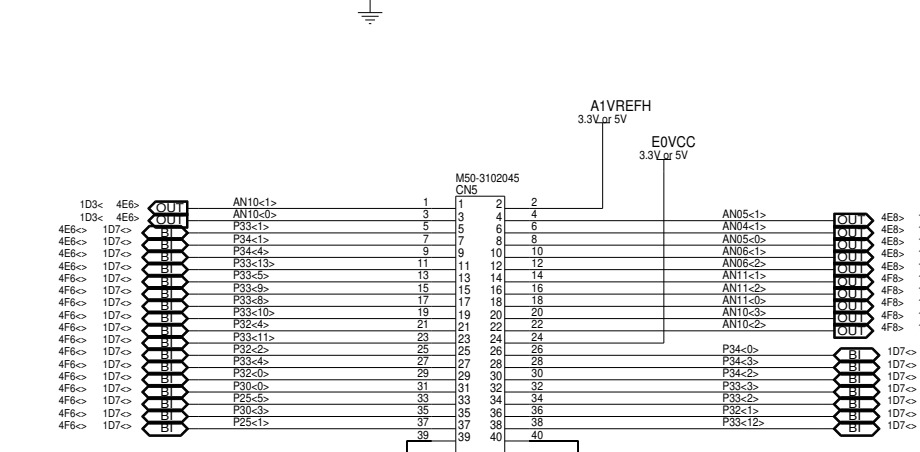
A1VREFH
3.3V or 5V

E0VCC
3.3V or 5V

M50-3102045
CN5

1D3< 4E6> OUT AN10<1> 1 1 2 2
1D3< 4E6> OUT AN10<0> 3 3 4 4 AN05<1> OUT 4E8>
4E6<> 1D7<> BI P33<1> 5 5 6 6 AN04<1> OUT 4E8>
4E6<> 1D7<> BI P34<1> 7 7 8 8 AN05<0> OUT 4E8>
4E6<> 1D7<> BI P34<4> 9 9 10 10 AN06<1> OUT 4E8>
4E6<> 1D7<> BI P33<13> 11 11 12 12 AN06<2> OUT 4E8>
4E6<> 1D7<> BI P33<5> 13 13 14 14 AN11<1> OUT 4F8>
4F6<> 1D7<> BI P33<9> 15 15 16 16 AN11<2> OUT 4F8>
4F6<> 1D7<> BI P33<8> 17 17 18 18 AN11<0> OUT 4F8>
4F6<> 1D7<> BI P33<10> 19 19 20 20 AN10<3> OUT 4F8>
4F6<> 1D7<> BI P32<4> 21 21 22 22 AN10<2> OUT 4F8>
4F6<> 1D7<> BI P33<11> 23 23 24 24
4F6<> 1D7<> BI P32<2> 25 25 26 26 P34<0> BI 1D7<>
4F6<> 1D7<> BI P33<4> 27 27 28 28 P34<3> BI 1D7<>
4F6<> 1D7<> BI P32<0> 29 29 30 30 P34<2> BI 1D7<>
4F6<> 1D7<> BI P30<0> 31 31 32 32 P33<3> BI 1D7<>
4F6<> 1D7<> BI P25<5> 33 33 34 34 P33<2> BI 1D7<>
4F6<> 1D7<> BI P30<3> 35 35 36 36 P32<1> BI 1D7<>
4F6<> 1D7<> BI P25<1> 37 37 38 38 P33<12> BI 1D7<>
39 39 40 40